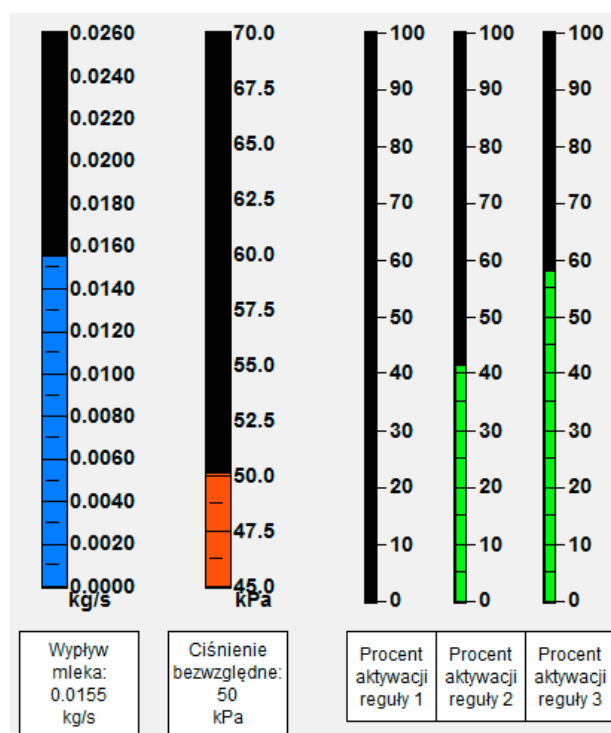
0.0260
0.0240
0.0220
0.0200
0.0180
0.0160
0.0140
0.0120
0.0100
0.0080
0.0060
0.0040
0.0020
0.0000
kg/s

70.0
67.5
65.0
62.5
60.0
57.5
55.0
52.5
50.0
47.5
45.0
kPa

100
90
80
70
60
50
40
30
20
10
0

100
90
80
70
60
50
40
30
20
10
0

100
90
80
70
60
50
40
30
20
10
0

Wypływ mleka: 0.0155 kg/s

Ciśnienie bezwzględne: 50 kPa

Procent aktywacji reguły 1

Procent aktywacji reguły 2

Procent aktywacji reguły 3